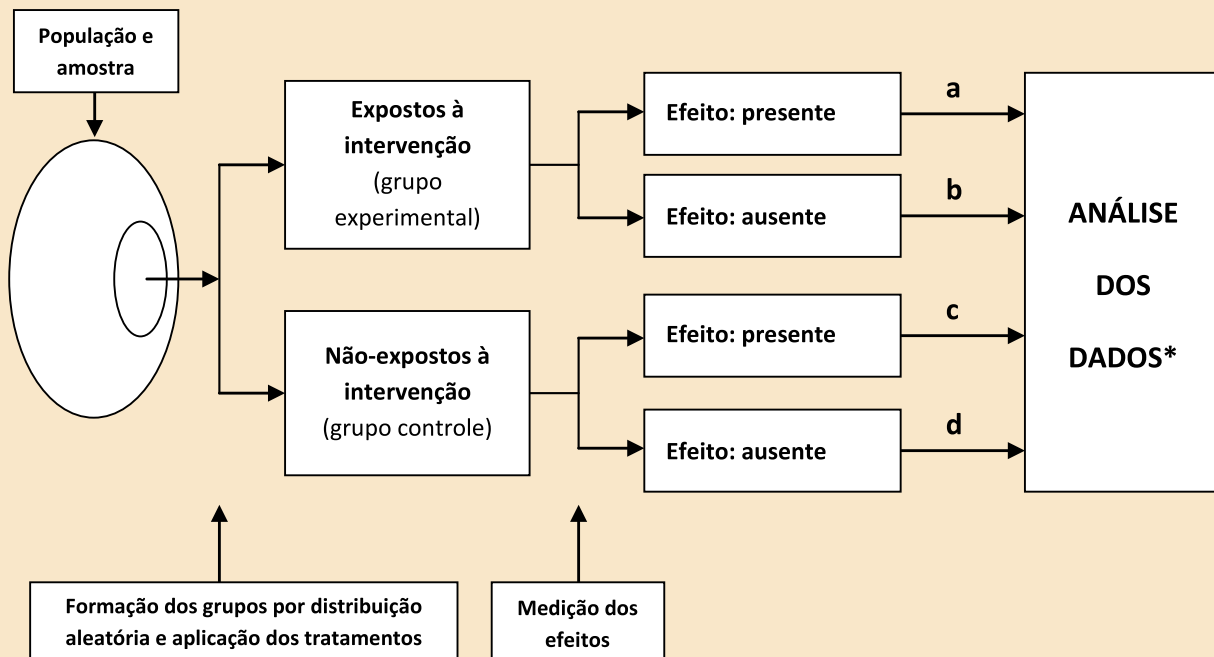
População e amostra

Expostos à intervenção (grupo experimental)

Não-expostos à intervenção (grupo controle)

Efeito: presente

Efeito: ausente

Efeito: presente

Efeito: ausente

a

b

c

d

ANÁLISE DOS DADOS*

Formação dos grupos por distribuição aleatória e aplicação dos tratamentos

Medição dos efeitos